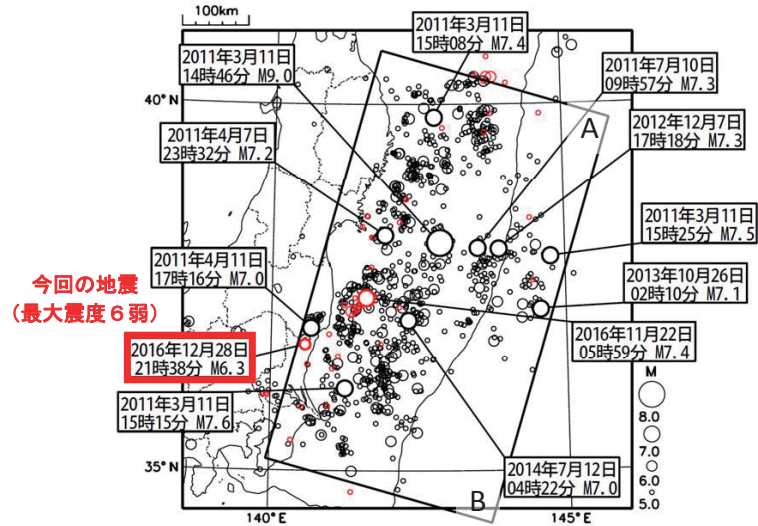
100km

2011年3月11日
15時08分 M7.4

2011年3月11日
14時46分 M9.0

2011年7月10日
09時57分 M7.3

40° N

A

2011年4月7日
23時32分 M7.2

2012年12月7日
17時18分 M7.3

2011年3月11日
15時25分 M7.5

2011年4月11日
17時16分 M7.0

2013年10月26日
02時10分 M7.1

今回の地震
（最大震度６弱）

2016年11月22日
05時59分 M7.4

2016年12月28日
21時38分 M6.3

2011年3月11日
15時15分 M7.6

M

8.0

7.0

6.0

5.0

35° N

2014年7月12日
04時22分 M7.0

B

140° E

145° E